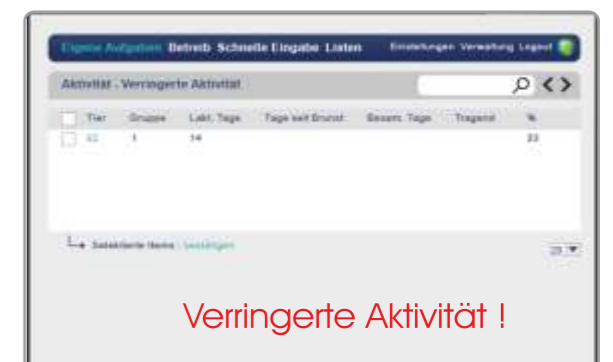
Eigene Aufgaben Betrieb Schnelle Eingabe Listen Einstellungen Verwaltung Logout

Aktivität - Verringerte Aktivität

| Tier | Gruppe | Lakt. Tage | Tage seit Brunst | Gesam. Tage | Tragend | % |
|---|---|---|---|---|---|---|
| 62 | 1 | 14 | | | | 23 |

Selektierte Items : bestätigen

25

Verringerte Aktivität !